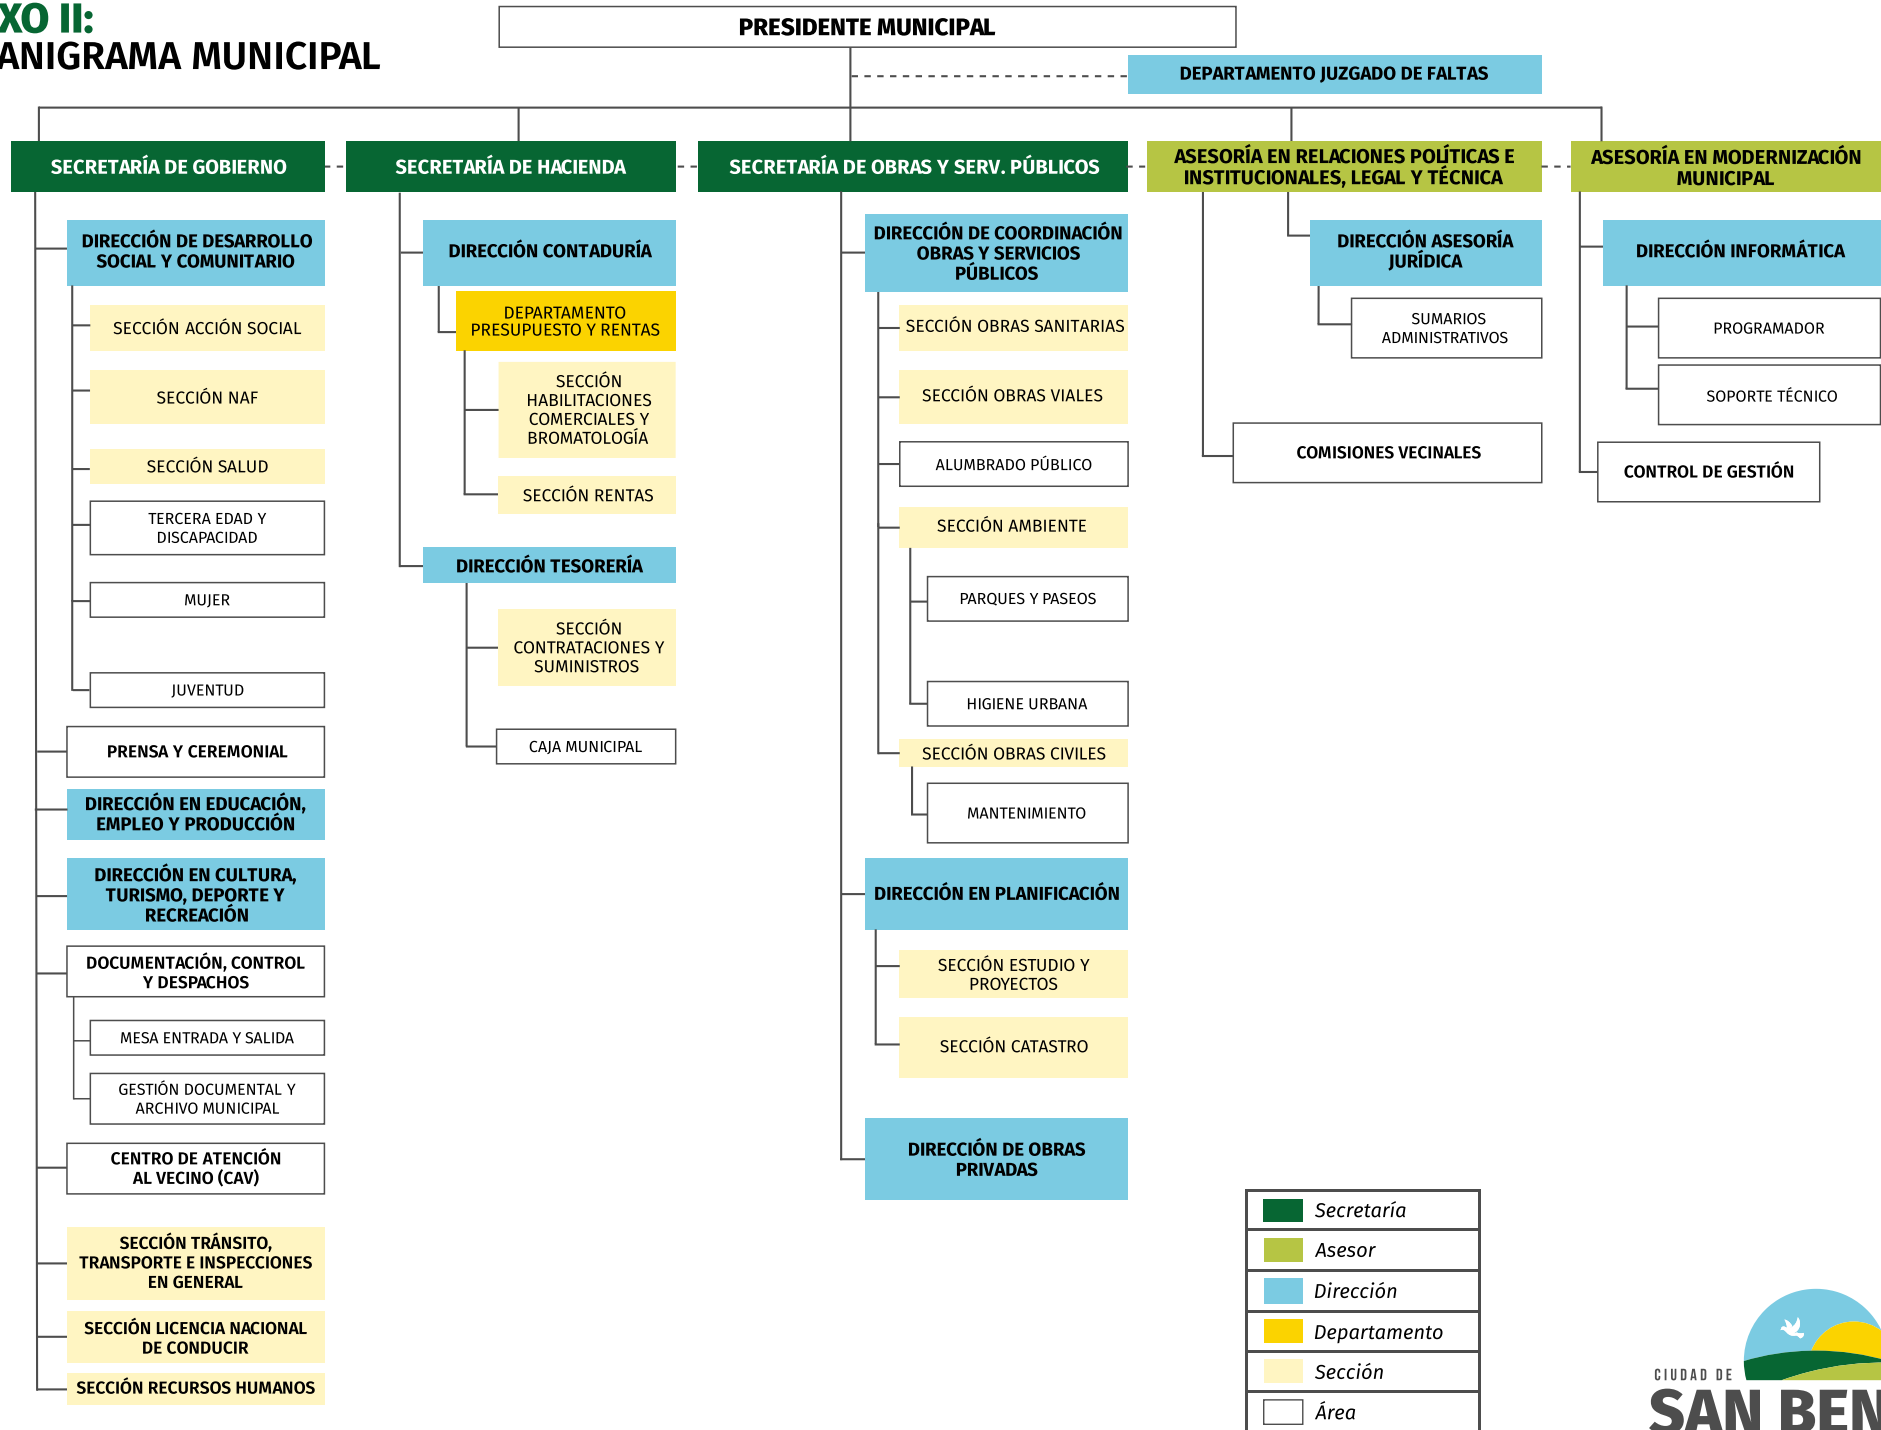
XO II:
ANIGRAMA MUNICIPAL

PRESIDENTE MUNICIPAL

DEPARTAMENTO JUZGADO DE FALTAS

SECRETARÍA DE GOBIERNO

DIRECCIÓN DE DESARROLLO SOCIAL Y COMUNITARIO

SECCIÓN ACCIÓN SOCIAL

SECCIÓN NAF

SECCIÓN SALUD

TERCERA EDAD Y DISCAPACIDAD

MUJER

JUVENTUD

PRENSA Y CEREMONIAL

DIRECCIÓN EN EDUCACIÓN, EMPLEO Y PRODUCCIÓN

DIRECCIÓN EN CULTURA, TURISMO, DEPORTE Y RECREACIÓN

DOCUMENTACIÓN, CONTROL Y DESPACHOS

MESA ENTRADA Y SALIDA

GESTIÓN DOCUMENTAL Y ARCHIVO MUNICIPAL

CENTRO DE ATENCIÓN AL VECINO (CAV)

SECCIÓN TRÁNSITO, TRANSPORTE E INSPECCIONES EN GENERAL

SECCIÓN LICENCIA NACIONAL DE CONDUCIR

SECCIÓN RECURSOS HUMANOS

SECRETARÍA DE HACIENDA

DIRECCIÓN CONTADURÍA

DEPARTAMENTO PRESUPUESTO Y RENTAS

SECCIÓN HABILITACIONES COMERCIALES Y BROMATOLOGÍA

SECCIÓN RENTAS

DIRECCIÓN TESORERÍA

SECCIÓN CONTRATACIONES Y SUMINISTROS

CAJA MUNICIPAL

SECRETARÍA DE OBRAS Y SERV. PÚBLICOS

DIRECCIÓN DE COORDINACIÓN OBRAS Y SERVICIOS PÚBLICOS

SECCIÓN OBRAS SANITARIAS

SECCIÓN OBRAS VIALES

ALUMBRADO PÚBLICO

SECCIÓN AMBIENTE

PARQUES Y PASEOS

HIGIENE URBANA

SECCIÓN OBRAS CIVILES

MANTENIMIENTO

DIRECCIÓN EN PLANIFICACIÓN

SECCIÓN ESTUDIO Y PROYECTOS

SECCIÓN CATASTRO

DIRECCIÓN DE OBRAS PRIVADAS

ASESORÍA EN RELACIONES POLÍTICAS E INSTITUCIONALES, LEGAL Y TÉCNICA

DIRECCIÓN ASESORÍA JURÍDICA

SUMARIOS ADMINISTRATIVOS

COMISIONES VECINALES

ASESORÍA EN MODERNIZACIÓN MUNICIPAL

DIRECCIÓN INFORMÁTICA

PROGRAMADOR

SOPORTE TÉCNICO

CONTROL DE GESTIÓN

Secretaría
Asesor
Dirección
Departamento
Sección
Área

CIUDAD DE
SAN BEN